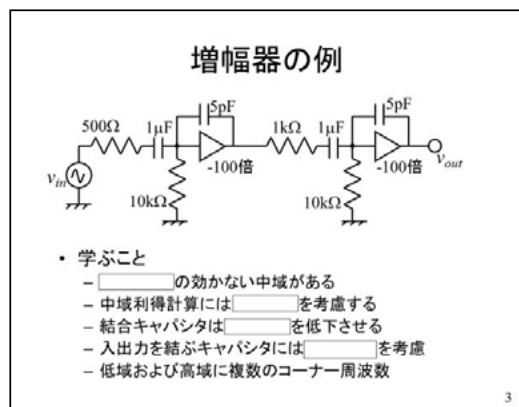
増幅器の例

5pF
500Ω
1μF
-100倍
1kΩ
1μF
5pF
-100倍
$v_{out}$
$v_{in}$
10kΩ
10kΩ

• 学ぶこと
– [　　　]の効かない中域がある
– 中域利得計算には[　　　]を考慮する
– 結合キャパシタは[　　　]を低下させる
– 入出力を結ぶキャパシタには[　　　]を考慮
– 低域および高域に複数のコーナー周波数

3